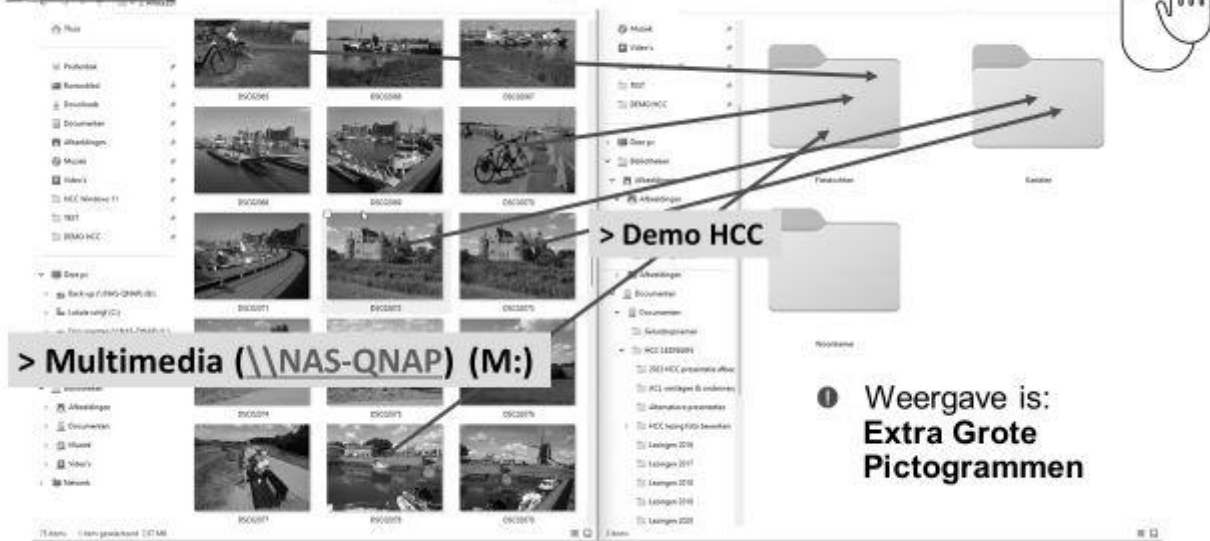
Thuis

Bureaublad

Downloads

Documenten

Afbeeldingen

Muziek

Video's

HCC Windows 11

TEST

DEMO HCC

Deze pc

Back-up (\\NAS-QNAP) (B:)

Lokale schijf (C:)

Bibliotheken

Afbeeldingen

Documenten

Muziek

Video's

Netwerk

DSC02065

DSC02066

DSC02067

DSC02068

DSC02069

DSC02070

DSC02071

DSC02072

DSC02073

DSC02074

DSC02075

DSC02076

DSC02077

DSC02078

DSC02079

> Multimedia (\\NAS-QNAP) (M:)

Muziek

Video's

TEST

DEMO HCC

Deze pc

Bibliotheken

Afbeeldingen

> Demo HCC

Afbeeldingen

Documenten

Documenten

Gebruiksprogramma

HCC LEZINGEN

2023 HCC presentatie

Alternatieve presentaties

HCC lezing foto bewerken

Lezingen 2016

Lezingen 2017

Lezingen 2018

Lezingen 2019

Lezingen 2020

Fotoalbums

Kastelen

Nieuwe map

Weergave is:
**Extra Grote Pictogrammen**

75 items 1 item geselecteerd 3,07 MB

3 items